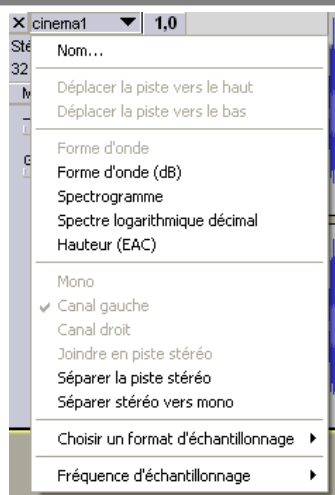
× cinema1 ▼ 1,0
Sté
32
M
G

Nom...

Déplacer la piste vers le haut
Déplacer la piste vers le bas

Forme d'onde
Forme d'onde (dB)
Spectrogramme
Spectre logarithmique décimal
Hauteur (EAC)

Mono
✔ Canal gauche
Canal droit
Joindre en piste stéréo
Séparer la piste stéréo
Séparer stéréo vers mono

Choisir un format d'échantillonnage ▸

Fréquence d'échantillonnage ▸